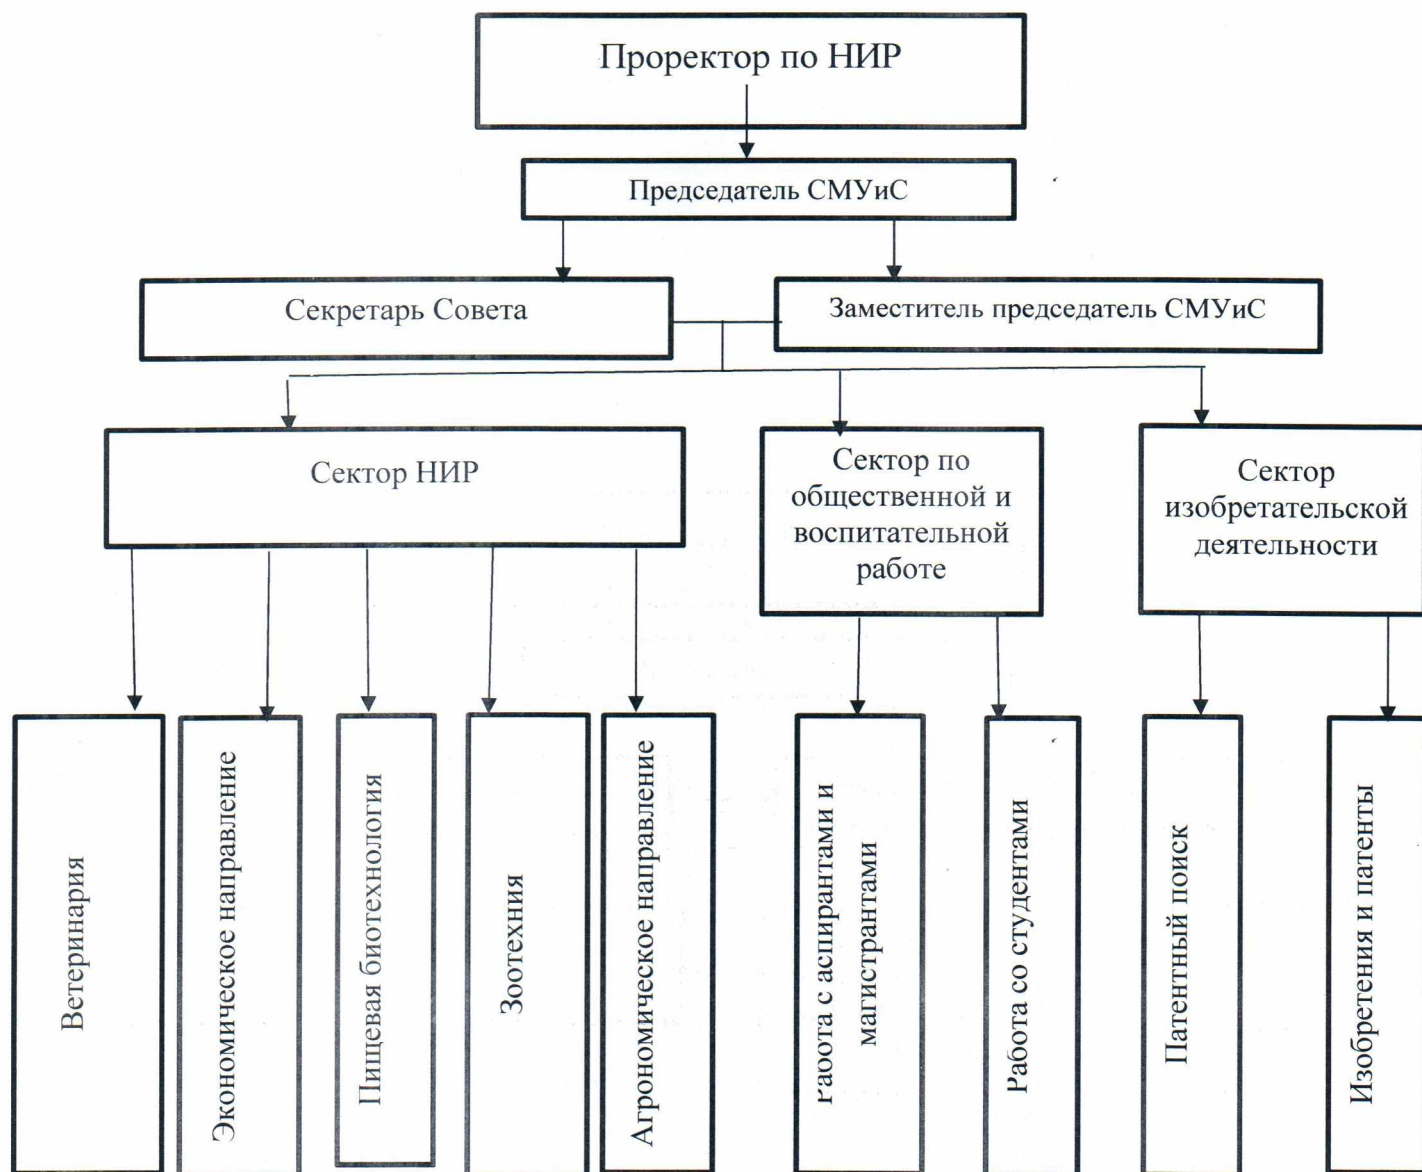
Проректор по НИР

Председатель СМУиС

Секретарь Совета

Заместитель председатель СМУиС

Сектор НИР

Сектор по общественной и воспитательной работе

Сектор изобретательской деятельности

Ветеринария

Экономическое направление

Пищевая биотехнология

Зоотехния

Агрономическое направление

Работa с аспирантами и магистрантами

Работа со студентами

Патентный поиск

Изобретения и патенты